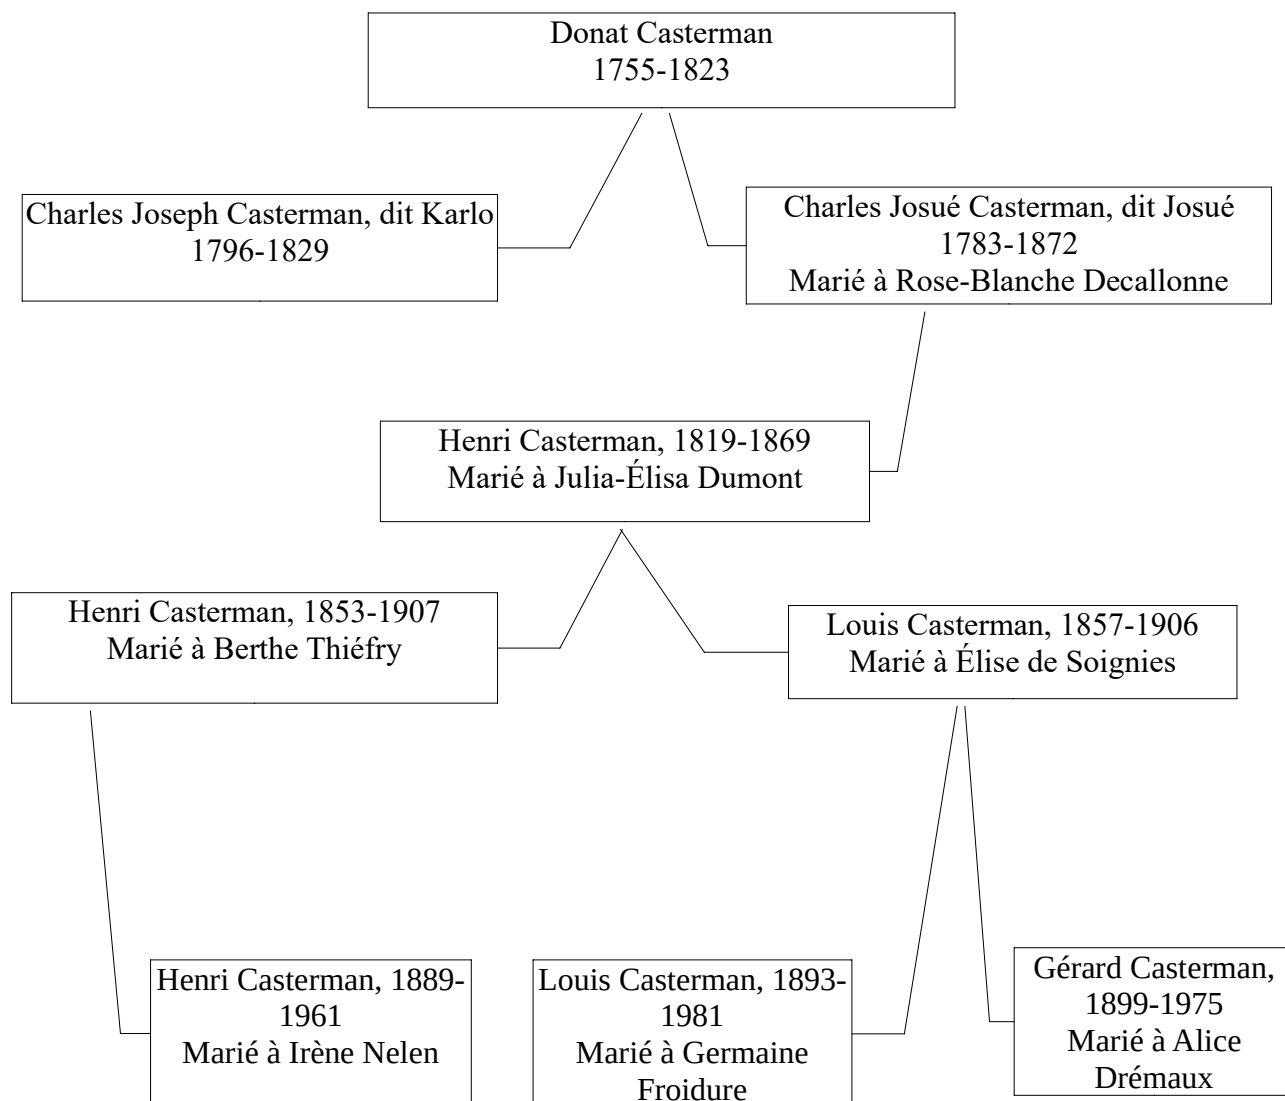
Donat Casterman
1755-1823

Charles Joseph Casterman, dit Karlo
1796-1829

Charles Josué Casterman, dit Josué
1783-1872
Marié à Rose-Blanche Decallonne

Henri Casterman, 1819-1869
Marié à Julia-Élisa Dumont

Henri Casterman, 1853-1907
Marié à Berthe Thiéfry

Louis Casterman, 1857-1906
Marié à Élise de Soignies

Henri Casterman, 1889-1961
Marié à Irène Nelen

Louis Casterman, 1893-1981
Marié à Germaine Froidure

Gérard Casterman, 1899-1975
Marié à Alice Drémaux